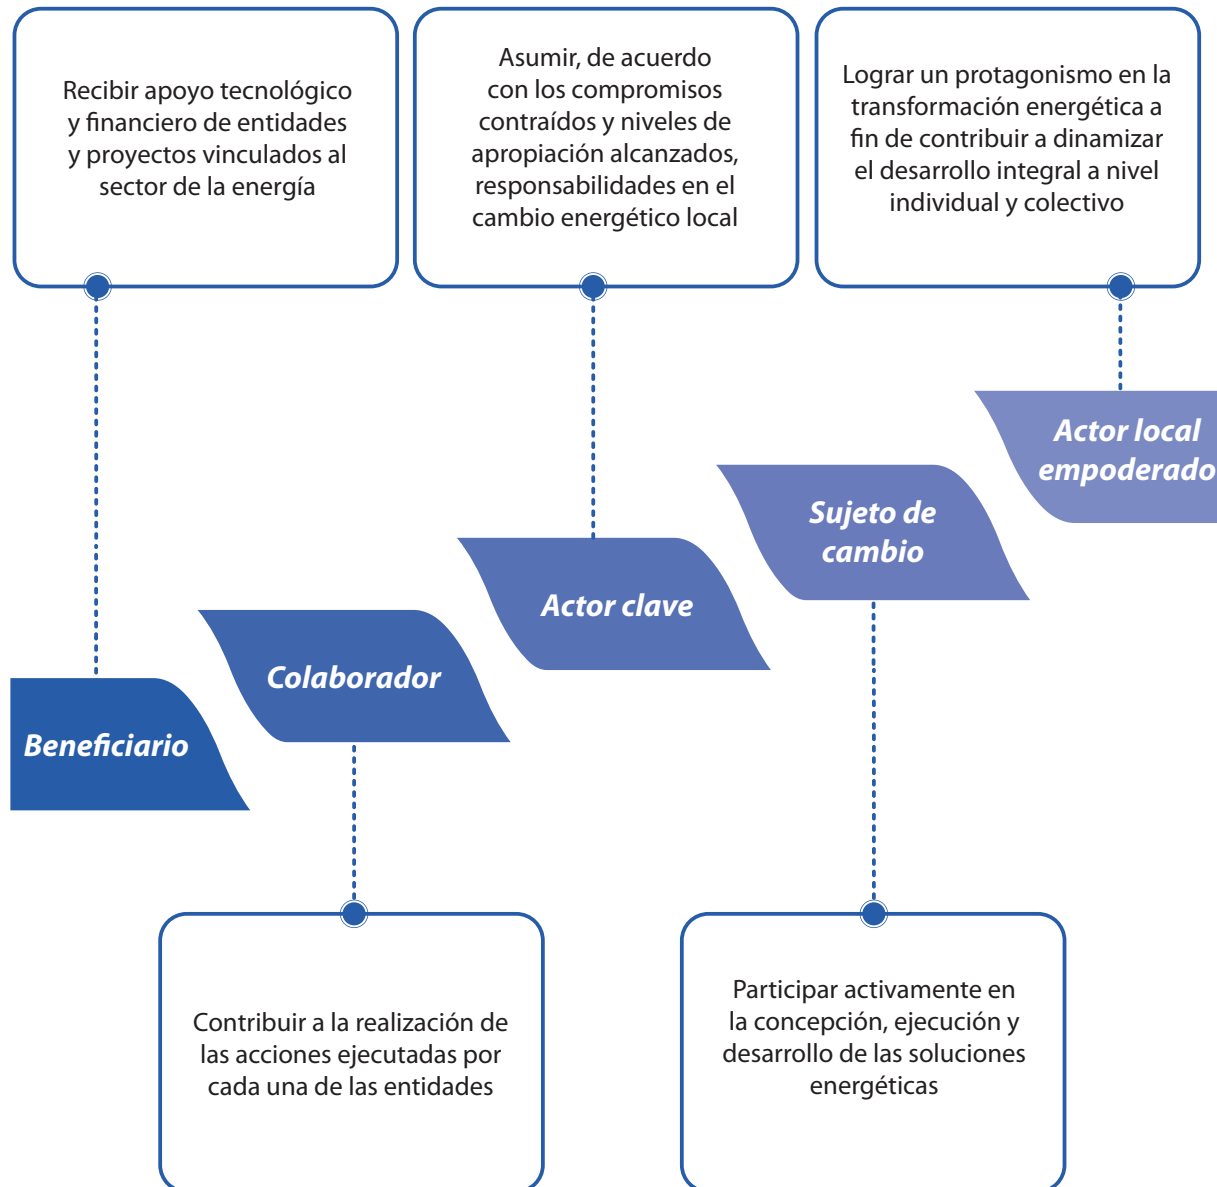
Recibir apoyo tecnológico y financiero de entidades y proyectos vinculados al sector de la energía

Asumir, de acuerdo con los compromisos contraídos y niveles de apropiación alcanzados, responsabilidades en el cambio energético local

Lograr un protagonismo en la transformación energética a fin de contribuir a dinamizar el desarrollo integral a nivel individual y colectivo

Actor local empoderado

Sujeto de cambio

Actor clave

Colaborador

Beneficiario

Contribuir a la realización de las acciones ejecutadas por cada una de las entidades

Participar activamente en la concepción, ejecución y desarrollo de las soluciones energéticas